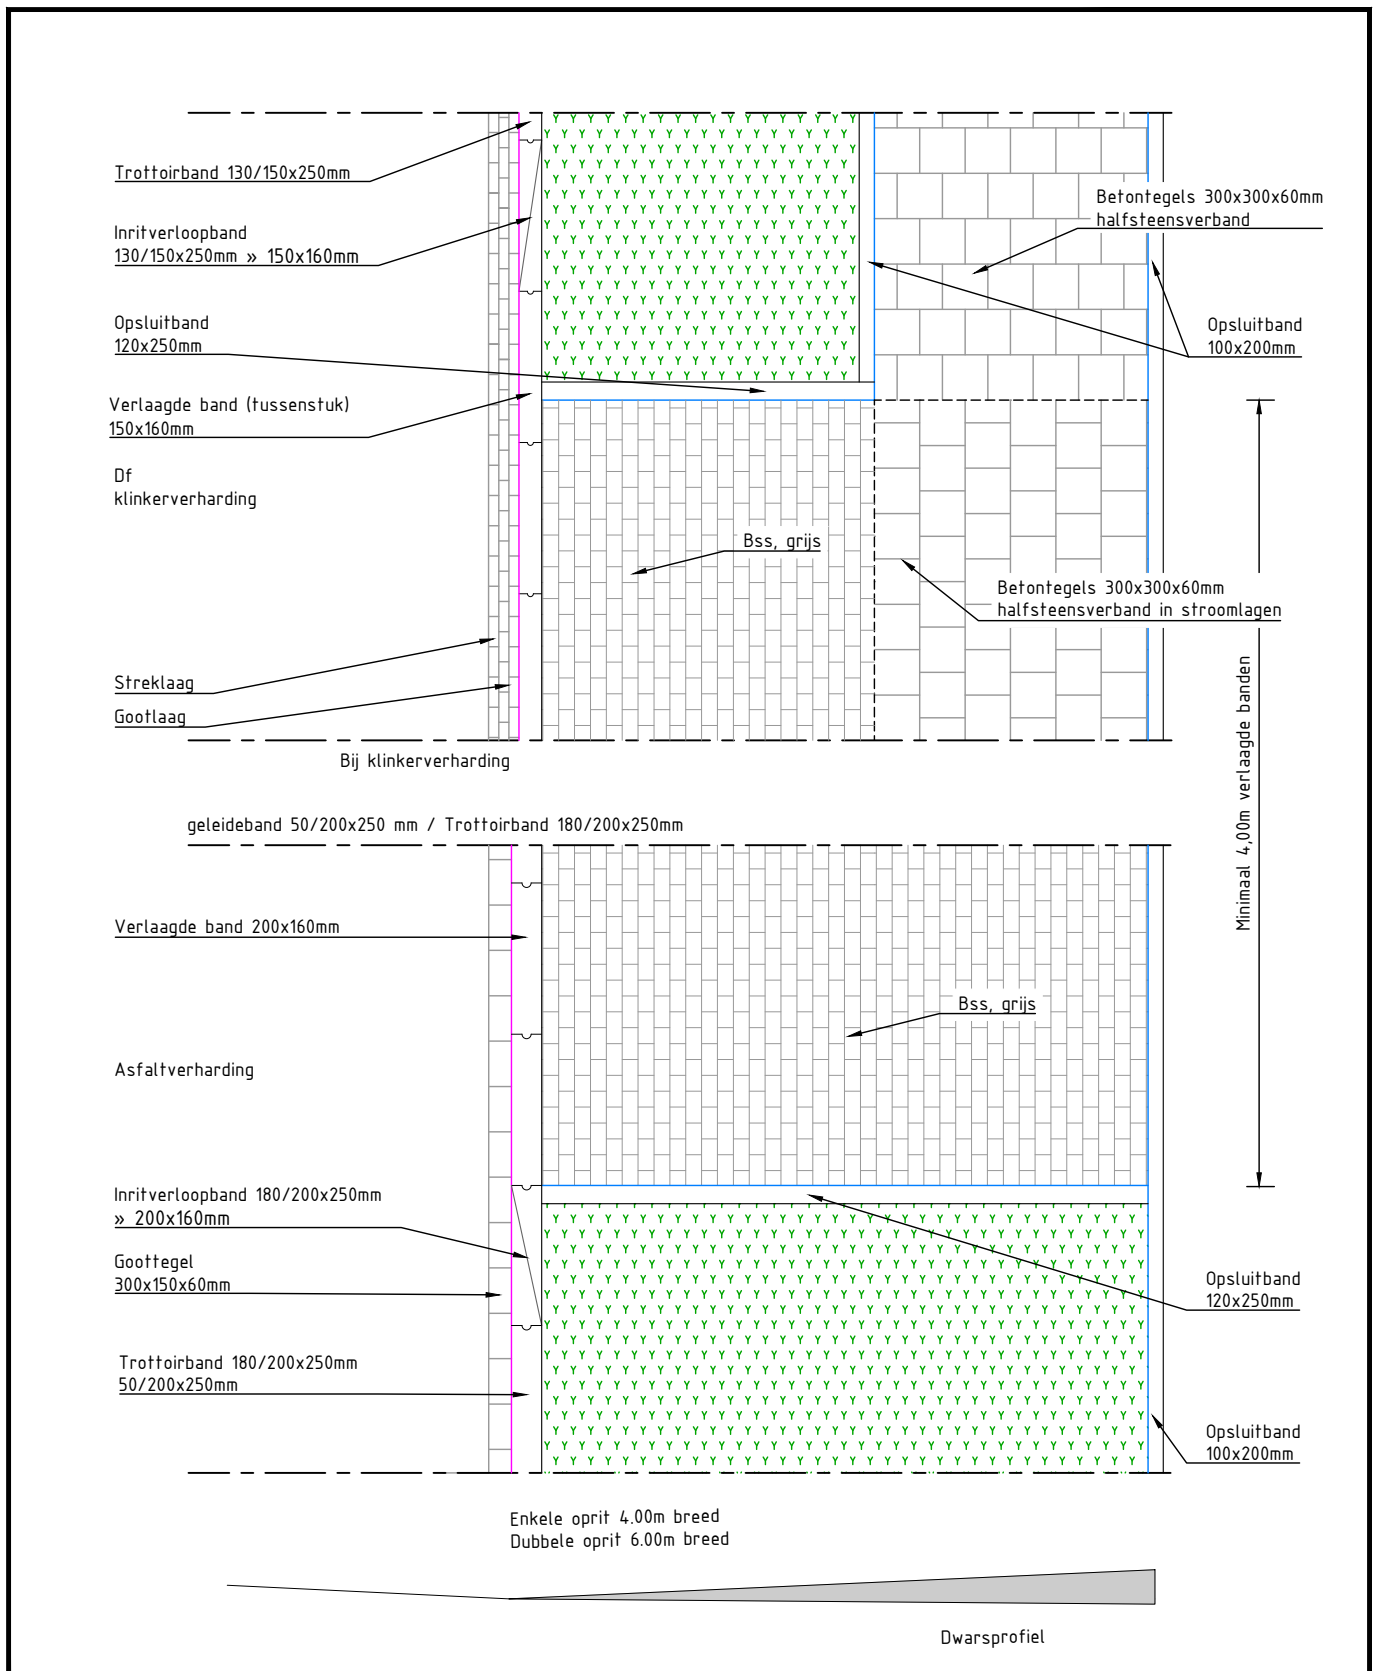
Trottoirband 130/150x250mm

Inritverloopband
130/150x250mm » 150x160mm

Opsluitband
120x250mm

Verlaagde band (tussenstuk)
150x160mm

Df
klinkerverharding

Betontegels 300x300x60mm
halfsteensverband

Opsluitband
100x200mm

Bss, grijs

Betontegels 300x300x60mm
halfsteensverband in stroomlagen

Streklaag

Gootlaag

Bij klinkerverharding

Minimaal 4,00m verlaagde banden

geleideband 50/200x250 mm / Trottoirband 180/200x250mm

Verlaagde band 200x160mm

Bss, grijs

Asfaltverharding

Inritverloopband 180/200x250mm
» 200x160mm

Goottegel
300x150x60mm

Opsluitband
120x250mm

Trottoirband 180/200x250mm
50/200x250mm

Opsluitband
100x200mm

Enkele oprit 4.00m breed
Dubbele oprit 6.00m breed

Dwarsprofiel